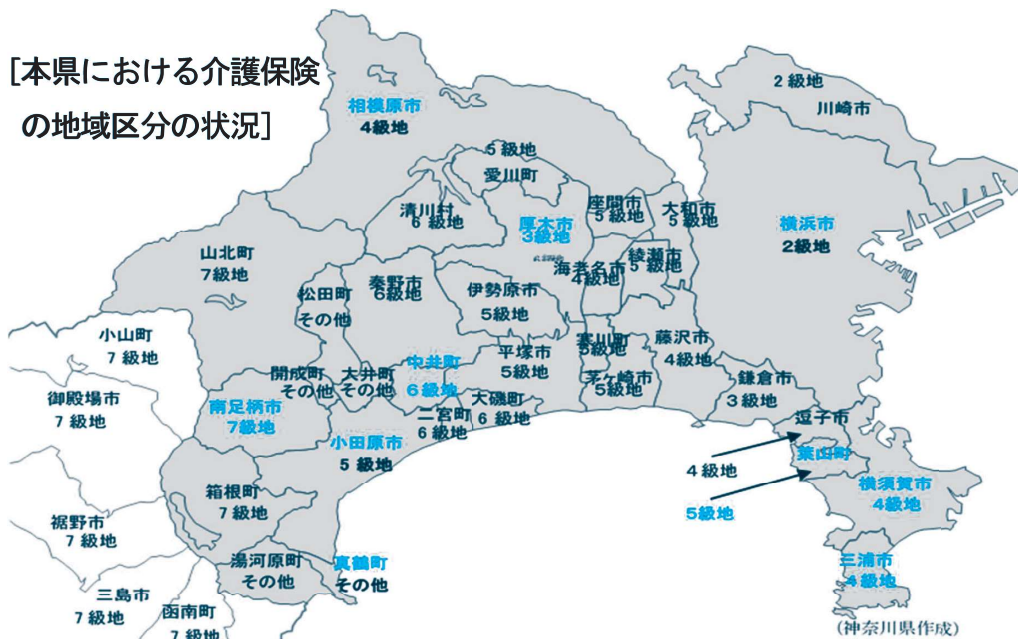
[本県における介護保険の地域区分の状況]

相模原市
4級地

2級地
川崎市

5級地
愛川町

清川村
6級地

厚木市
3級地

座間市
5級地

大和市
5級地

横浜市
2級地

山北町
7級地

秦野市
6級地

綾瀬市
5級地

海老名市
4級地

松田町
その他

伊勢原市
5級地

小山町
7級地

寒川町
5級地

藤沢市
4級地

開成町
その他

大井町
その他

中井町
6級地

平塚市
5級地

御殿場市
7級地

南足柄市
7級地

二宮町
6級地

大磯町
6級地

茅ヶ崎市
5級地

鎌倉市
3級地

逗子市

小田原市
5級地

葉山町

4級地

5級地

横須賀市
4級地

箱根町
7級地

裾野市
7級地

湯河原町
その他

真鶴町
その他

三浦市
4級地

三島市
7級地

函南町
7級地

(神奈川県作成)